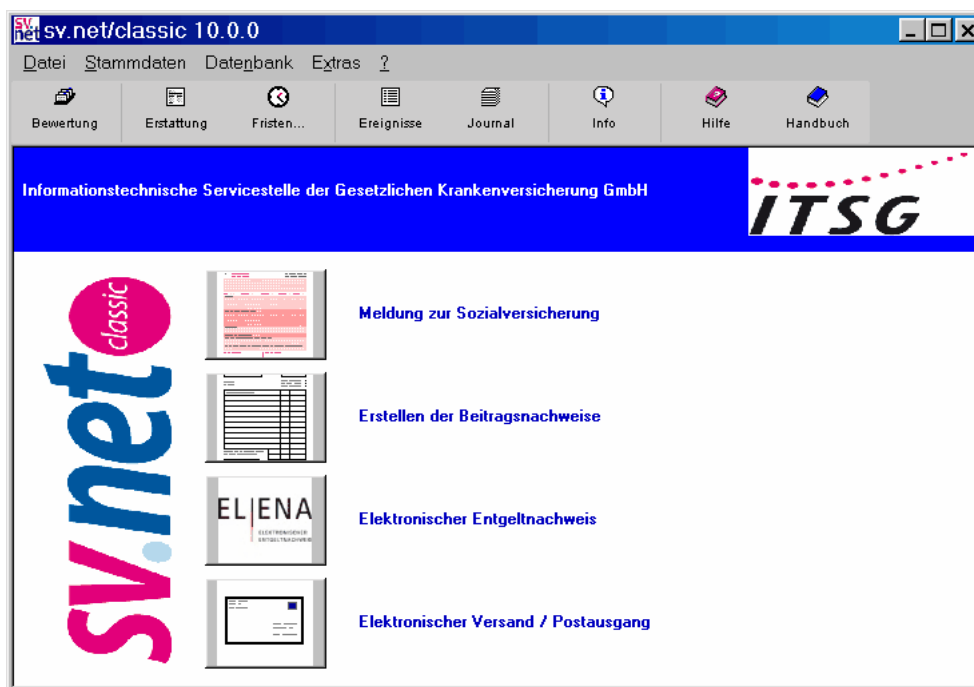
SV net sv.net/classic 10.0.0

Datei Stammdaten Datenbank Extras ?

Bewertung Erstattung Fristen... Ereignisse Journal Info Hilfe Handbuch

Informationstechnische Servicestelle der Gesetzlichen Krankenversicherung GmbH

ITSG

sv.net classic

Meldung zur Sozialversicherung

Erstellen der Beitragsnachweise

ELENA ELEKTRONISCHER ENTGELTNACHWEIS

Elektronischer Entgeltnachweis

Elektronischer Versand / Postausgang